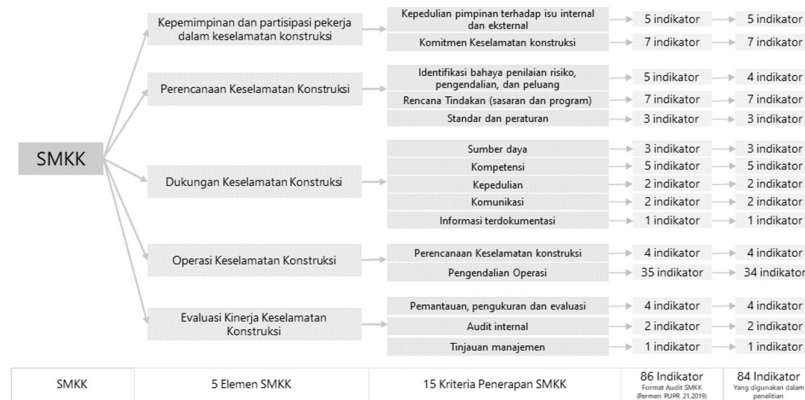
SMKK

Kepemimpinan dan partisipasi pekerja dalam keselamatan konstruksi

Kepedulian pimpinan terhadap isu internal dan eksternal → 5 indikator → 5 indikator

Komitmen Keselamatan konstruksi → 7 indikator → 7 indikator

Perencanaan Keselamatan Konstruksi

Identifikasi bahaya penilaian risiko, pengendalian, dan peluang → 5 indikator → 4 indikator

Rencana Tindakan (sasaran dan program) → 7 indikator → 7 indikator

Standar dan peraturan → 3 indikator → 3 indikator

Dukungan Keselamatan Konstruksi

Sumber daya → 3 indikator → 3 indikator

Kompetensi → 5 indikator → 5 indikator

Kepedulian → 2 indikator → 2 indikator

Komunikasi → 2 indikator → 2 indikator

Informasi terdokumentasi → 1 indikator → 1 indikator

Operasi Keselamatan Konstruksi

Perencanaan Keselamatan konstruksi → 4 indikator → 4 indikator

Pengendalian Operasi → 35 indikator → 34 indikator

Evaluasi Kinerja Keselamatan Konstruksi

Pemantauan, pengukuran dan evaluasi → 4 indikator → 4 indikator

Audit internal → 2 indikator → 2 indikator

Tinjauan manajemen → 1 indikator → 1 indikator

| SMKK | 5 Elemen SMKK | 15 Kriteria Penerapan SMKK | 86 Indikator Format Audit SMKK (Permen PUPR 21,2019) | 84 Indikator Yang digunakan dalam penelitian |